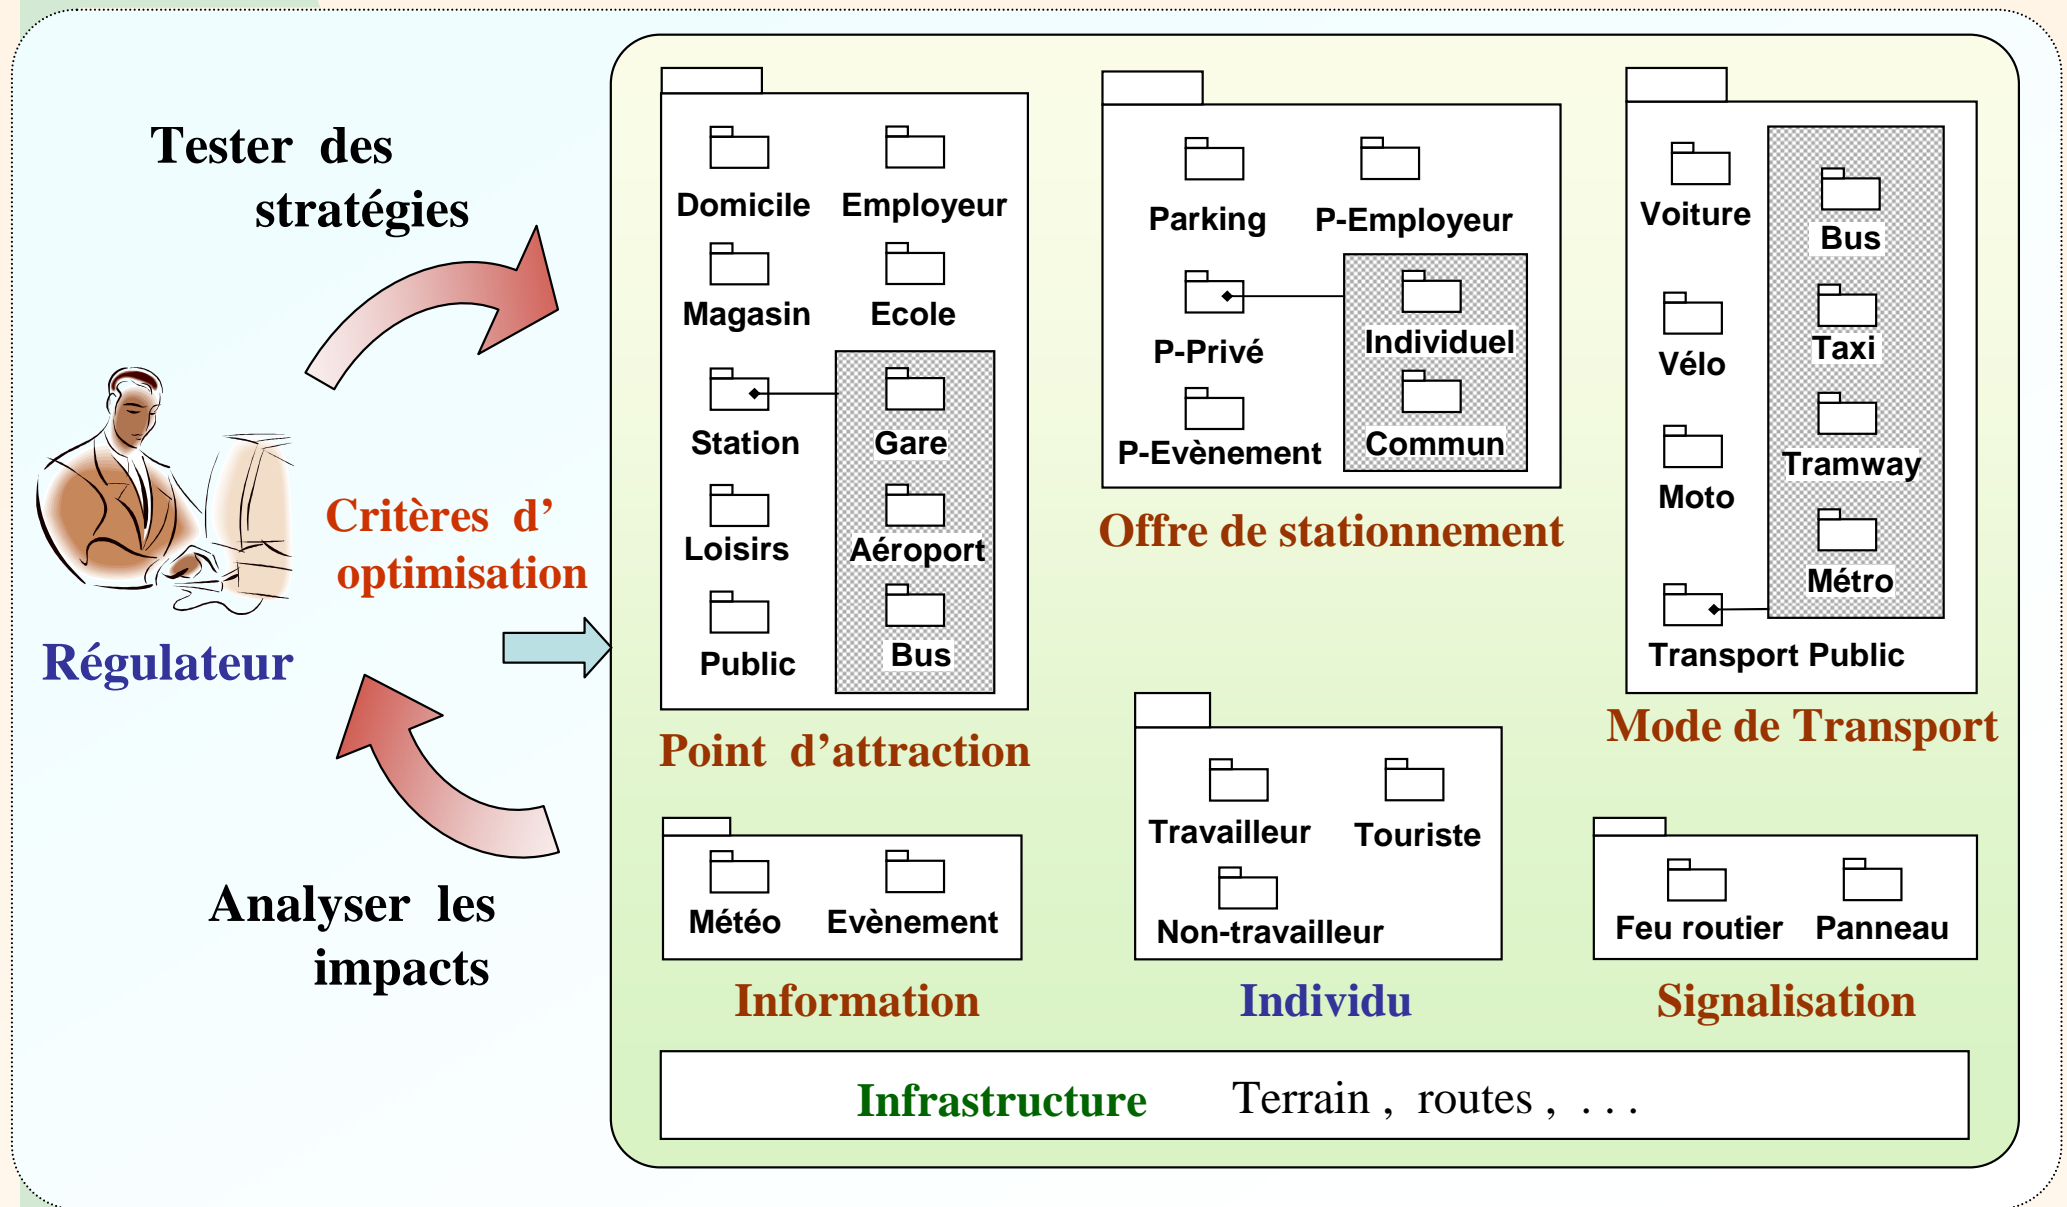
Tester des stratégies

Critères d' optimisation

Régulateur

Analyser les impacts

Domicile
Employeur
Magasin
Ecole
Station
Gare
Loisirs
Aéroport
Public
Bus

Point d'attraction

Parking
P-Employeur
P-Privé
Individuel
P-Evènement
Commun

Offre de stationnement

Voiture
Bus
Vélo
Taxi
Tramway
Moto
Métro
Transport Public

Mode de Transport

Météo
Evènement

Information

Travailleur
Touriste
Non-travailleur

Individu

Feu routier
Panneau

Signalisation

Infrastructure Terrain , routes , . . .